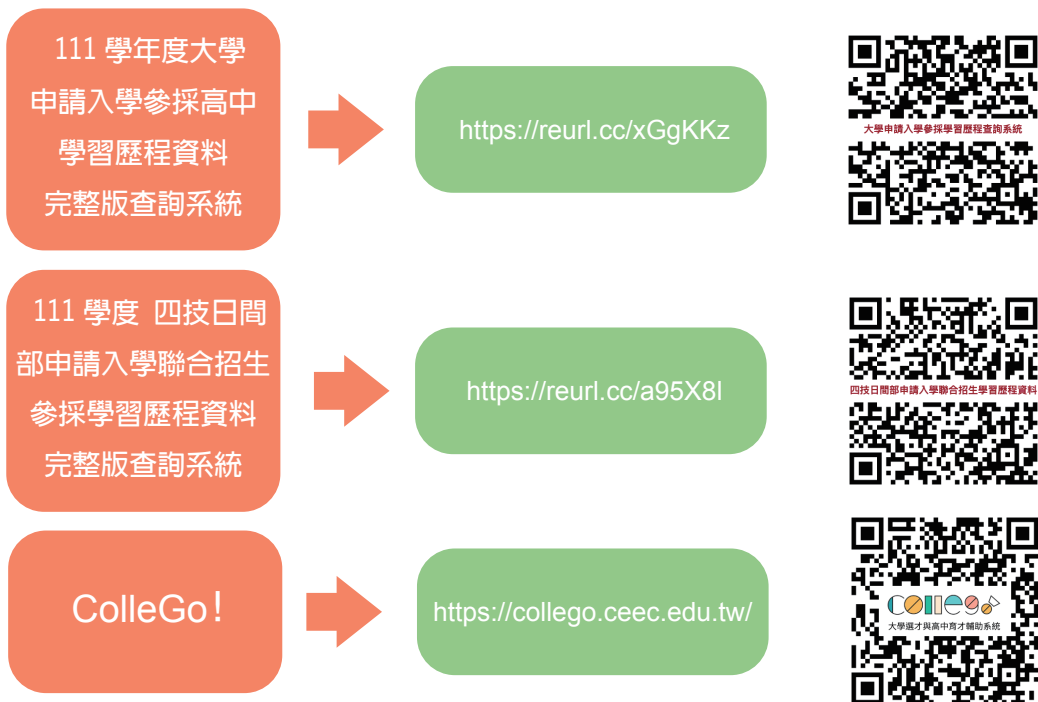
111 學年度大學申請入學參採高中學習歷程資料完整版查詢系統

https://reurl.cc/xGgKKz

大學申請入學參採學習歷程查詢系統

111 學度 四技日間部申請入學聯合招生參採學習歷程資料完整版查詢系統

https://reurl.cc/a95X8l

四技日間部申請入學聯合招生學習歷程資料

ColleGo!

https://collego.ceec.edu.tw/

ColleGo!

大學選才與高中育才輔助系統